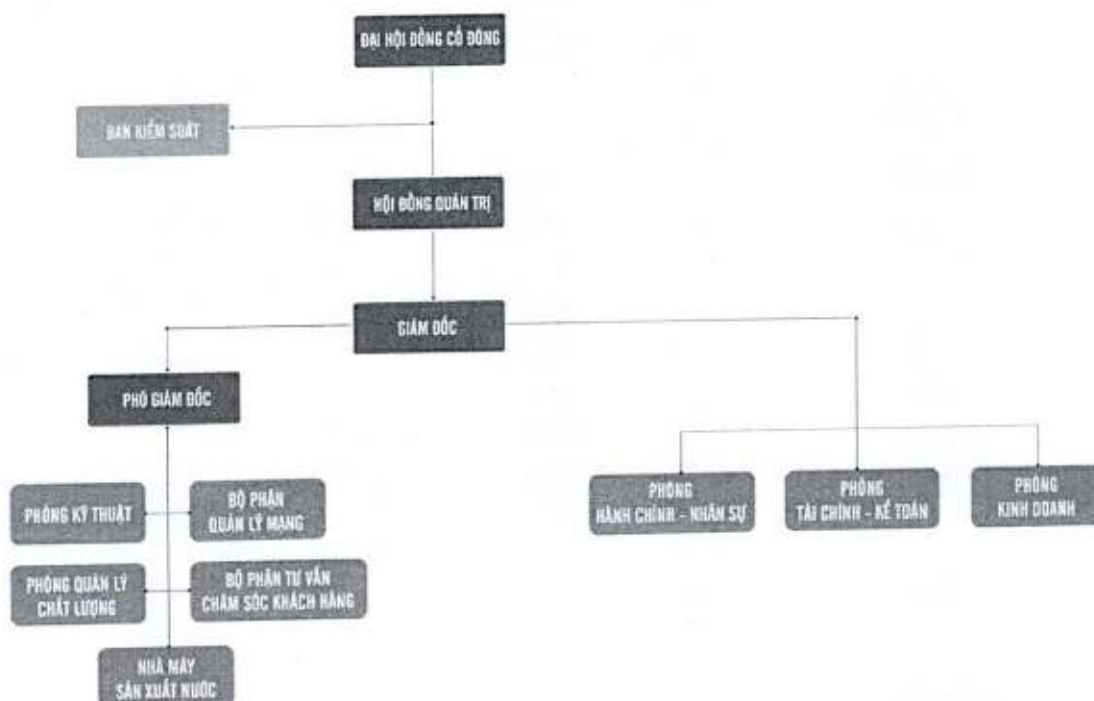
ĐẠI HỘI ĐỒNG CỔ ĐÔNG

BAN KIỂM SOÁT

HỘI ĐỒNG QUẢN TRỊ

GIÁM ĐỐC

PHÓ GIÁM ĐỐC

PHÒNG KỸ THUẬT

BỘ PHẬN QUẢN LÝ MẠNG

PHÒNG QUẢN LÝ CHẤT LƯỢNG

BỘ PHẬN TƯ VẤN CHĂM SÓC KHÁCH HÀNG

NHÀ MÁY SẢN XUẤT NƯỚC

PHÒNG HÀNH CHÍNH - NHÂN SỰ

PHÒNG TÀI CHÍNH - KẾ TOÁN

PHÒNG KINH DOANH